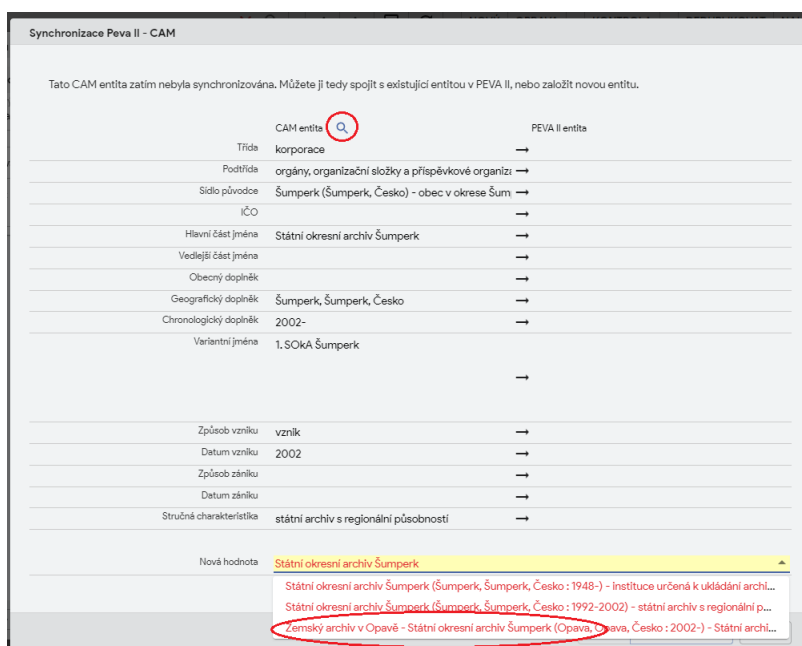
Synchronizace Peva II - CAM

Tato CAM entita zatím nebyla synchronizována. Můžete ji tedy spojit s existující entitou v PEVA II, nebo založit novou entitu.

| | CAM entita | | PEVA II entita |
|---|---|---|---|
| Třída | korporace | ⟶ | |
| Podtřída | orgány, organizační složky a příspěvkové organiza | ⟶ | |
| Sídlo původce | Šumperk (Šumperk, Česko) - obec v okrese Šum | ⟶ | |
| IČO | | ⟶ | |
| Hlavní část jména | Státní okresní archiv Šumperk | ⟶ | |
| Vedlejší část jména | | ⟶ | |
| Obecný doplněk | | ⟶ | |
| Geografický doplněk | Šumperk, Šumperk, Česko | ⟶ | |
| Chronologický doplněk | 2002- | ⟶ | |
| Variantní jména | 1. SOkA Šumperk | ⟶ | |
| Způsob vzniku | vznik | ⟶ | |
| Datum vzniku | 2002 | ⟶ | |
| Způsob zániku | | ⟶ | |
| Datum zániku | | ⟶ | |
| Stručná charakteristika | státní archiv s regionální působností | ⟶ | |

Nová hodnota Státní okresní archiv Šumperk

Státní okresní archiv Šumperk (Šumperk, Šumperk, Česko : 1948-) - instituce určená k ukládání archi...
Státní okresní archiv Šumperk (Šumperk, Šumperk, Česko : 1992-2002) - státní archiv s regionální p...
Zemský archiv v Opavě - Státní okresní archiv Šumperk (Opava, Opava, Česko : 2002-) - Státní archi...